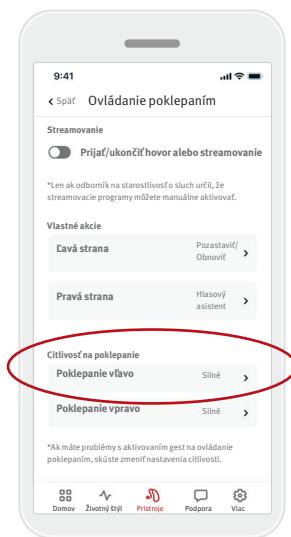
9:41

< Späť Ovládanie poklepaním

Streamovanie

Prijať/ukončiť hovor alebo streamovanie

*Len ak odborník na starostlivosť o sluch určil, že streamovacie programy môžete manuálne aktivovať.

Vlastné akcie

Ľavá strana Pozastaviť/ Obnoviť >

Pravá strana Hlasový asistent >

Citlivosť na poklepanie

Poklepanie vľavo Silné >

Poklepanie vpravo Silné >

*Ak máte problémy s aktivovaním gest na ovládanie poklepaním, skúste zmeniť nastavenia citlivosti.

Domov Životný štýl Prístroje Podpora Viac